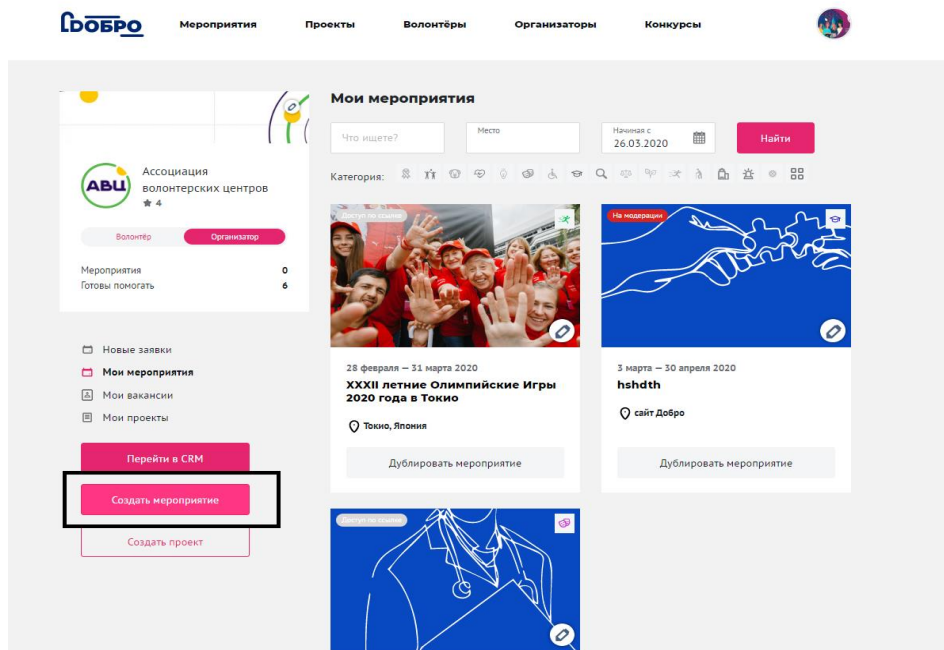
ДОБРО

Мероприятия Проекты Волонтёры Организаторы Конкурсы

АВЦ

Ассоциация волонтерских центров

4

Волонтёр Организатор

Мероприятия 0

Готовы помогать 6

Новые заявки

Мои мероприятия

Мои вакансии

Мои проекты

Перейти в CRM

Создать мероприятие

Создать проект

Мои мероприятия

Что ищете?

Место

Начиная с 26.03.2020

Найти

Категория:

Доступ по ссылке

28 февраля — 31 марта 2020

XXXII летние Олимпийские Игры 2020 года в Токио

Токио, Япония

Дублировать мероприятие

На модерации

3 марта — 30 апреля 2020

hshdth

сайт Добро

Дублировать мероприятие

Доступ по ссылке